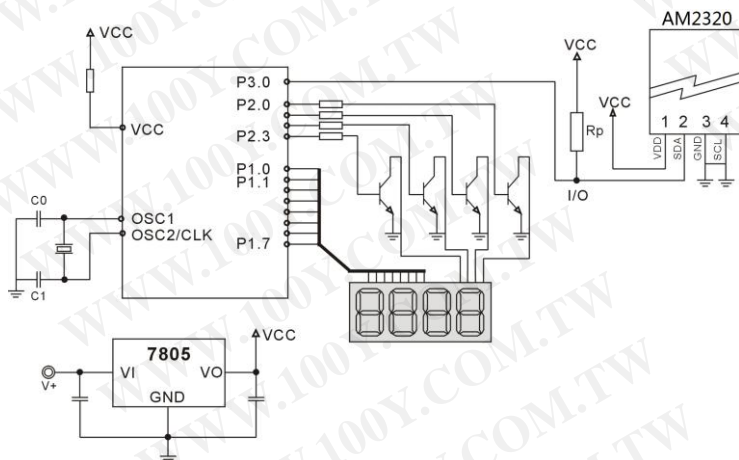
VCC
VCC
P3.0
P2.0
P2.3
P1.0
P1.1
P1.7
C0
OSC1
OSC2/CLK
C1
VCC
Rp
I/O
VCC
AM2320
1 2 3 4
VDD
SDA
GND
SCL
7805
V+
VI
VO
GND
VCC
WWW.100Y.COM.TW
WWW.100Y.COM.TW
WWW.100Y.COM.TW
WWW.100Y.COM.TW
WWW.100Y.COM.TW
WWW.100Y.COM.TW